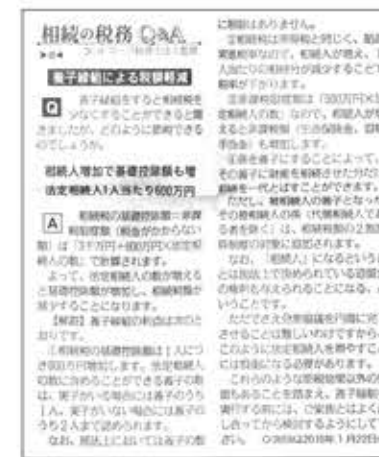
相続の税務 Q&A

▶04

養子縁組による相続税軽減

Q 養子縁組をすることで相続税をツなくすることができると聞きましたが、どのように節税できるのでしょうか。

相続人増加で基礎控除額も増 法定相続人1人当たり600万円

A 相続税の基礎控除額＝非課税枠（税金がかからない額）は「3千万円＋600万円×法定相続人の数」で計算されます。

よって、法定相続人の数が増えると基礎控除額が増加し、相続税額が減少することになります。

【解説】養子縁組の利点は次のとおりです。

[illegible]

なお、民法上においては養子の数に制限はありません。

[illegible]

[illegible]

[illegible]

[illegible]

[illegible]

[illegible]（2018年1月22日）